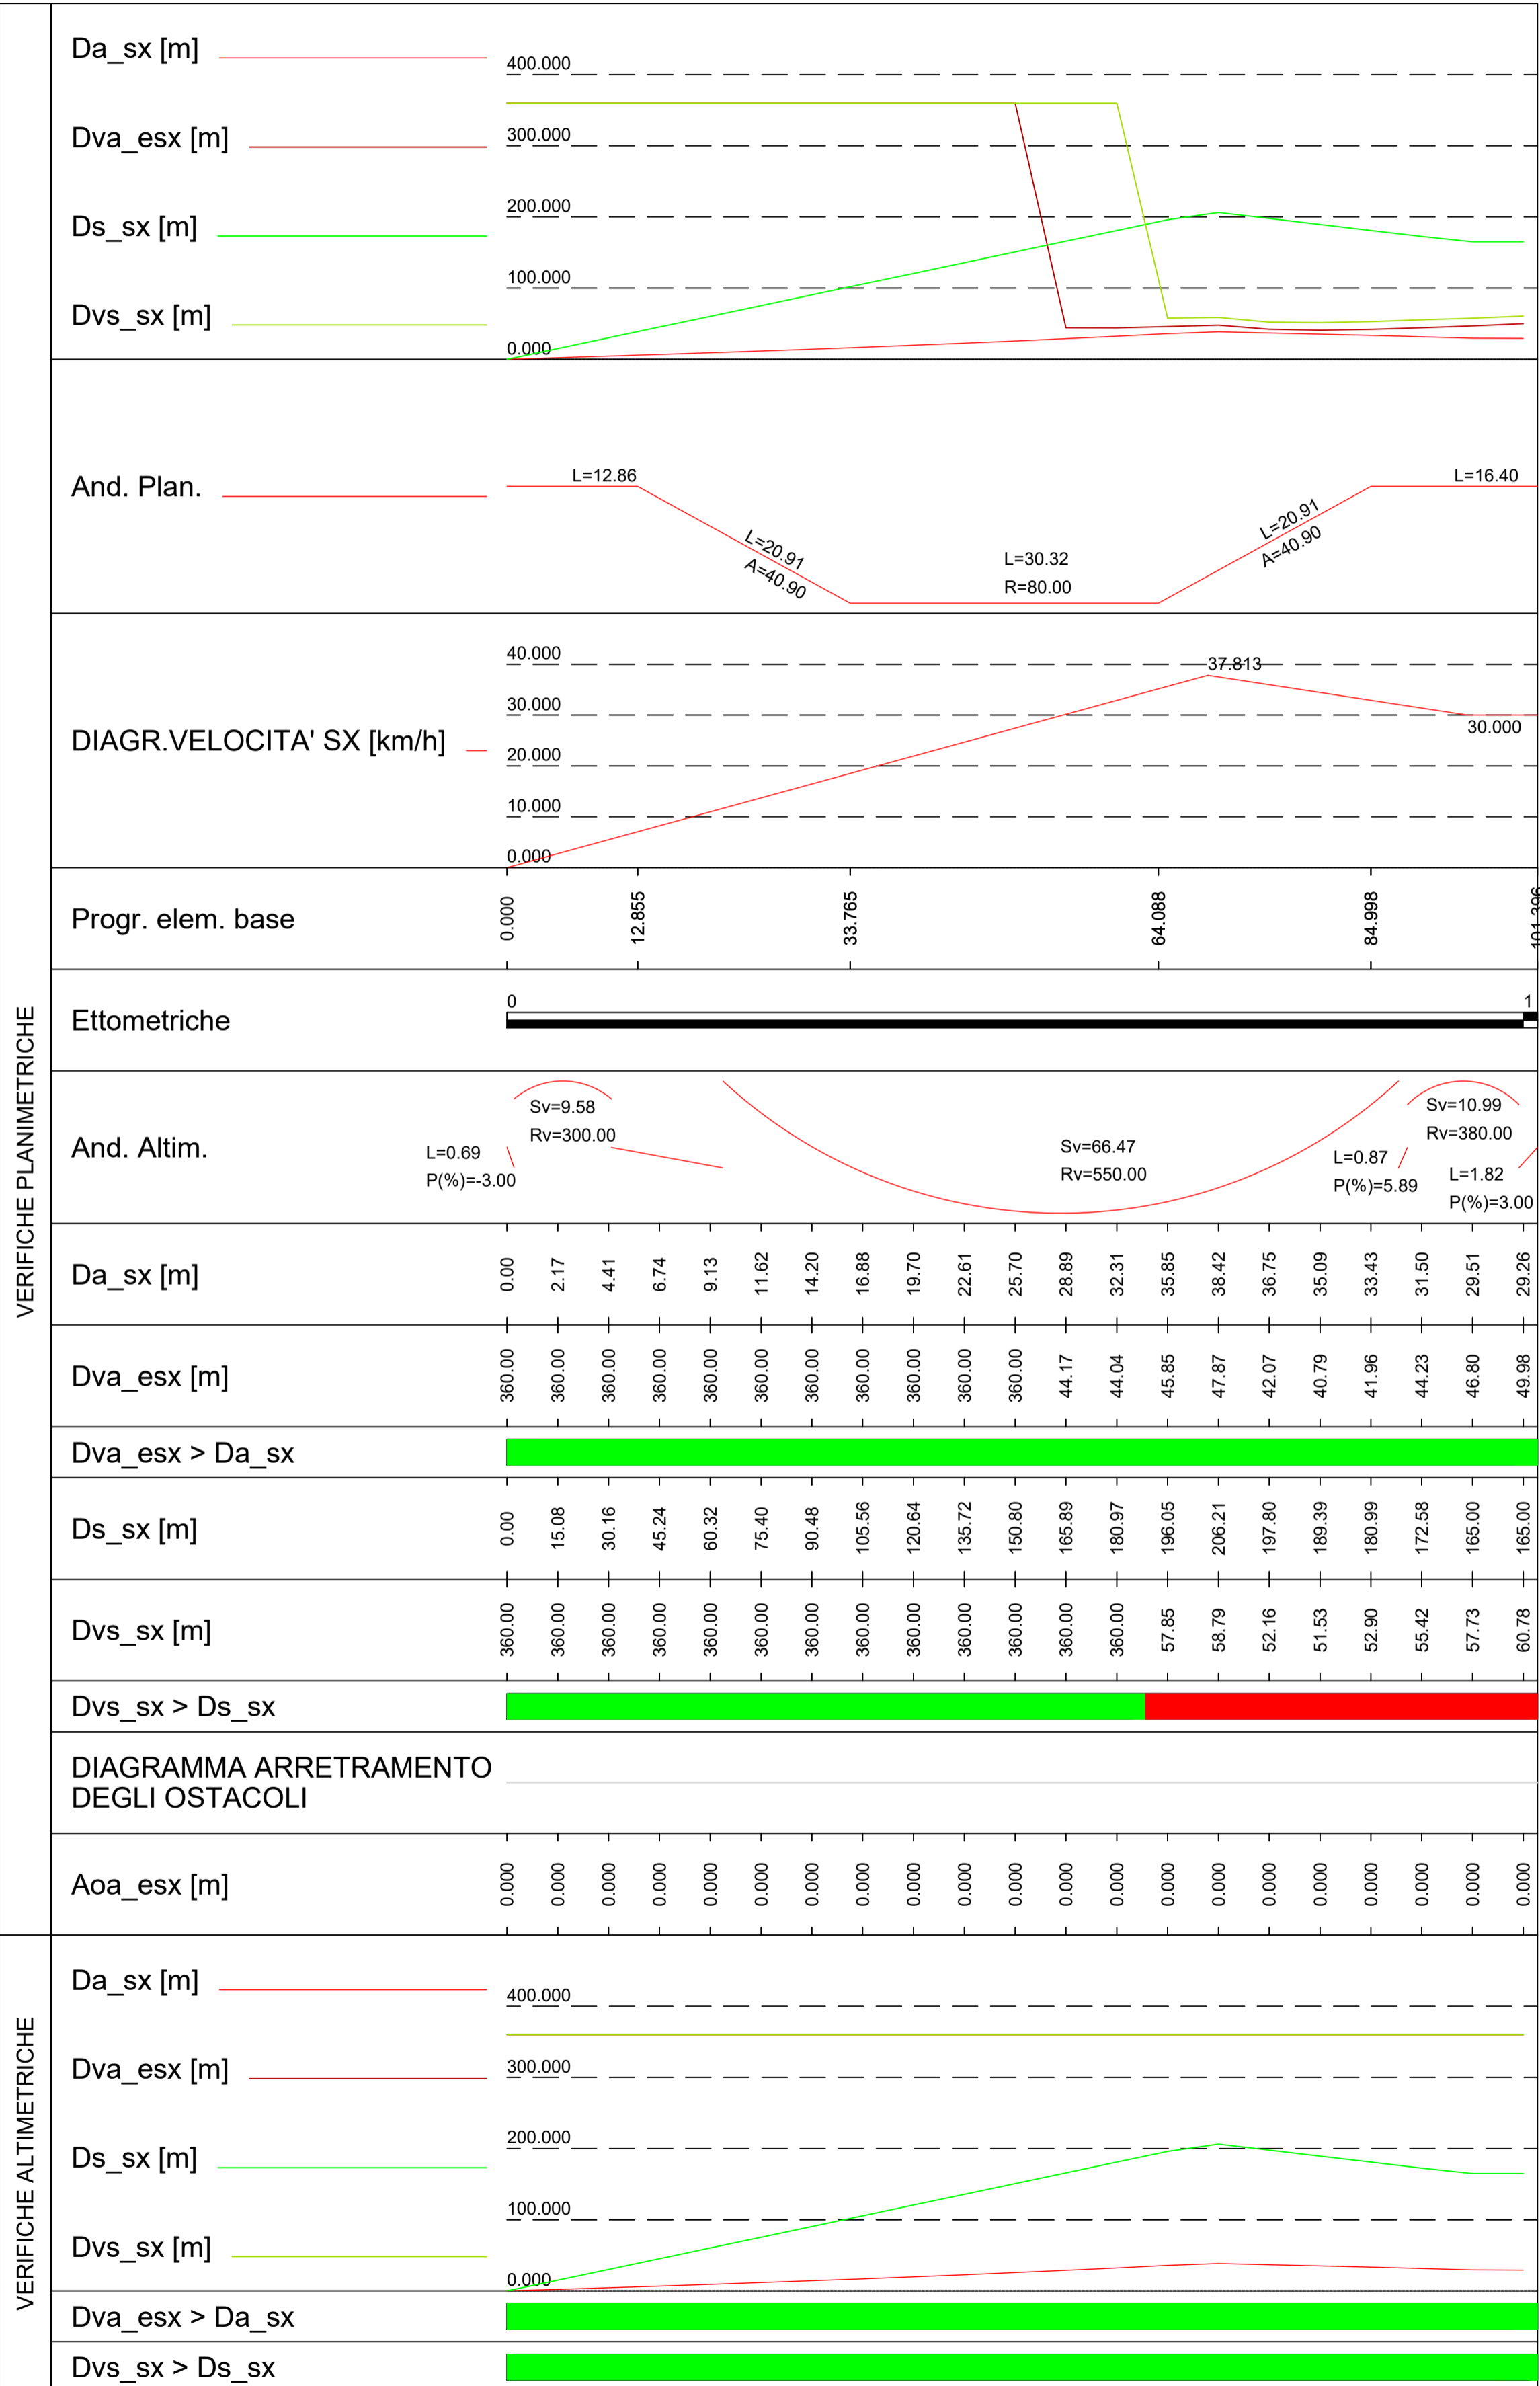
VERIFICHE PLANIMETRICHE

Da_sx [m]
Dva_esx [m]
Ds_sx [m]
Dvs_sx [m]

400.000
300.000
200.000
100.000
0.000

And. Plan.

L=12.86
L=20.91
A=40.90
L=30.32
R=80.00
L=20.91
A=40.90
L=16.40

DIAGR.VELOCITA' SX [km/h]

40.000
30.000
20.000
10.000
0.000
37.813
30.000

Progr. elem. base

0.000
12.855
33.765
64.088
84.998
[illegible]

Ettometriche

0
1

And. Altim.

L=0.69
P(%)=-3.00
Sv=9.58
Rv=300.00
Sv=66.47
Rv=550.00
L=0.87
P(%)=5.89
Sv=10.99
Rv=380.00
L=1.82
P(%)=3.00

| Da_sx [m] | 0.00 | 2.17 | 4.41 | 6.74 | 9.13 | 11.62 | 14.20 | 16.88 | 19.70 | 22.61 | 25.70 | 28.89 | 32.31 | 35.85 | 38.42 | 36.75 | 35.09 | 33.43 | 31.50 | 29.51 | 29.26 |
|---|---|---|---|---|---|---|---|---|---|---|---|---|---|---|---|---|---|---|---|---|---|
| Dva_esx [m] | 360.00 | 360.00 | 360.00 | 360.00 | 360.00 | 360.00 | 360.00 | 360.00 | 360.00 | 360.00 | 360.00 | 44.17 | 44.04 | 45.85 | 47.87 | 42.07 | 40.79 | 41.96 | 44.23 | 46.80 | 49.98 |

Dva_esx > Da_sx

| Ds_sx [m] | 0.00 | 15.08 | 30.16 | 45.24 | 60.32 | 75.40 | 90.48 | 105.56 | 120.64 | 135.72 | 150.80 | 165.89 | 180.97 | 196.05 | 206.21 | 197.80 | 189.39 | 180.99 | 172.58 | 165.00 | 165.00 |
|---|---|---|---|---|---|---|---|---|---|---|---|---|---|---|---|---|---|---|---|---|---|
| Dvs_sx [m] | 360.00 | 360.00 | 360.00 | 360.00 | 360.00 | 360.00 | 360.00 | 360.00 | 360.00 | 360.00 | 360.00 | 360.00 | 360.00 | 57.85 | 58.79 | 52.16 | 51.53 | 52.90 | 55.42 | 57.73 | 60.78 |

Dvs_sx > Ds_sx

DIAGRAMMA ARRETRAMENTO DEGLI OSTACOLI

| Aoa_esx [m] | 0.000 | 0.000 | 0.000 | 0.000 | 0.000 | 0.000 | 0.000 | 0.000 | 0.000 | 0.000 | 0.000 | 0.000 | 0.000 | 0.000 | 0.000 | 0.000 | 0.000 | 0.000 | 0.000 | 0.000 | 0.000 |
|---|---|---|---|---|---|---|---|---|---|---|---|---|---|---|---|---|---|---|---|---|---|

VERIFICHE ALTIMETRICHE

Da_sx [m]
Dva_esx [m]
Ds_sx [m]
Dvs_sx [m]

400.000
300.000
200.000
100.000
0.000

Dva_esx > Da_sx
Dvs_sx > Ds_sx